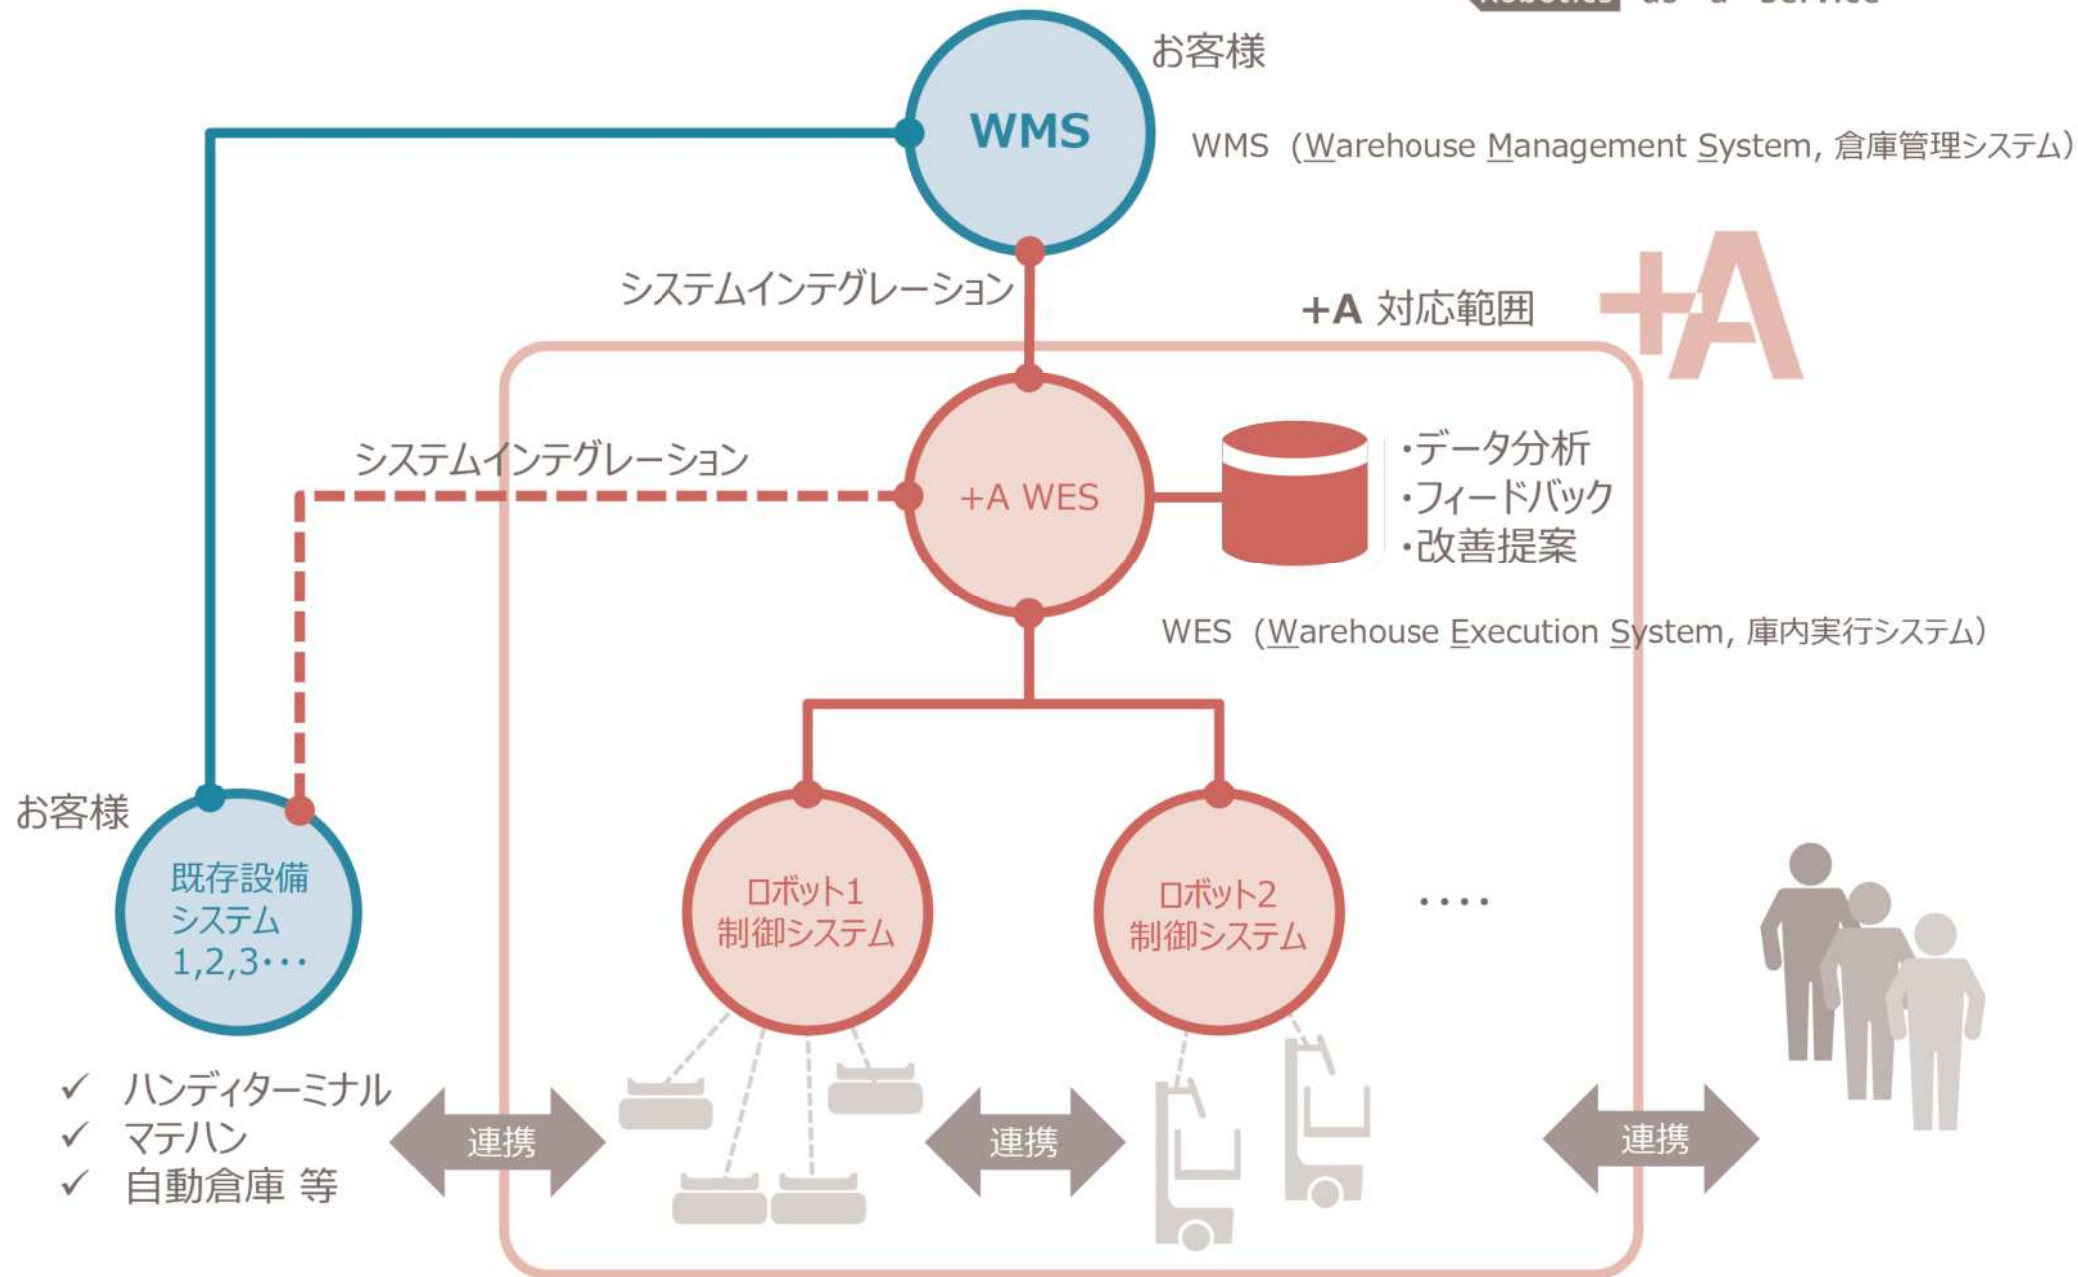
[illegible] as a Service

お客様

WMS

WMS（Warehouse Management System, 倉庫管理システム）

システムインテグレーション

+A 対応範囲

+A

システムインテグレーション

+A WES

・データ分析
・フィードバック
・改善提案

WES（Warehouse Execution System, 庫内実行システム）

お客様

既存設備
システム
1,2,3・・・

ロボット1
制御システム

ロボット2
制御システム

・・・・

✓ ハンディターミナル
✓ マテハン
✓ 自動倉庫 等

連携

連携

連携